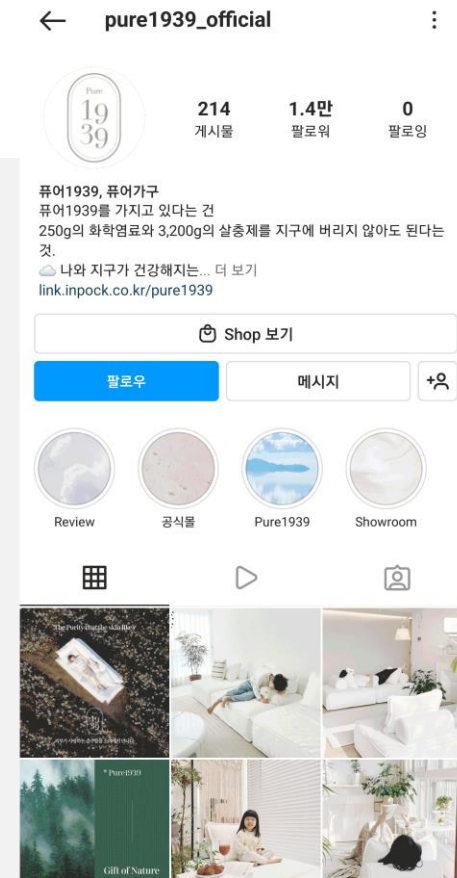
pure1939_official

Pure
19
39

214
게시물

1.4만
팔로워

0
팔로잉

퓨어1939, 퓨어가구
퓨어1939를 가지고 있다는 건
250g의 화학염료와 3,200g의 살충제를 지구에 버리지 않아도 된다는 것.
☁️ 나와 지구가 건강해지는... 더 보기
link.inpock.co.kr/pure1939

Shop 보기

팔로우
메시지

Review
공식몰
Pure1939
Showroom

The Purity that the Skin likes

Pure1939
Gift of Nature